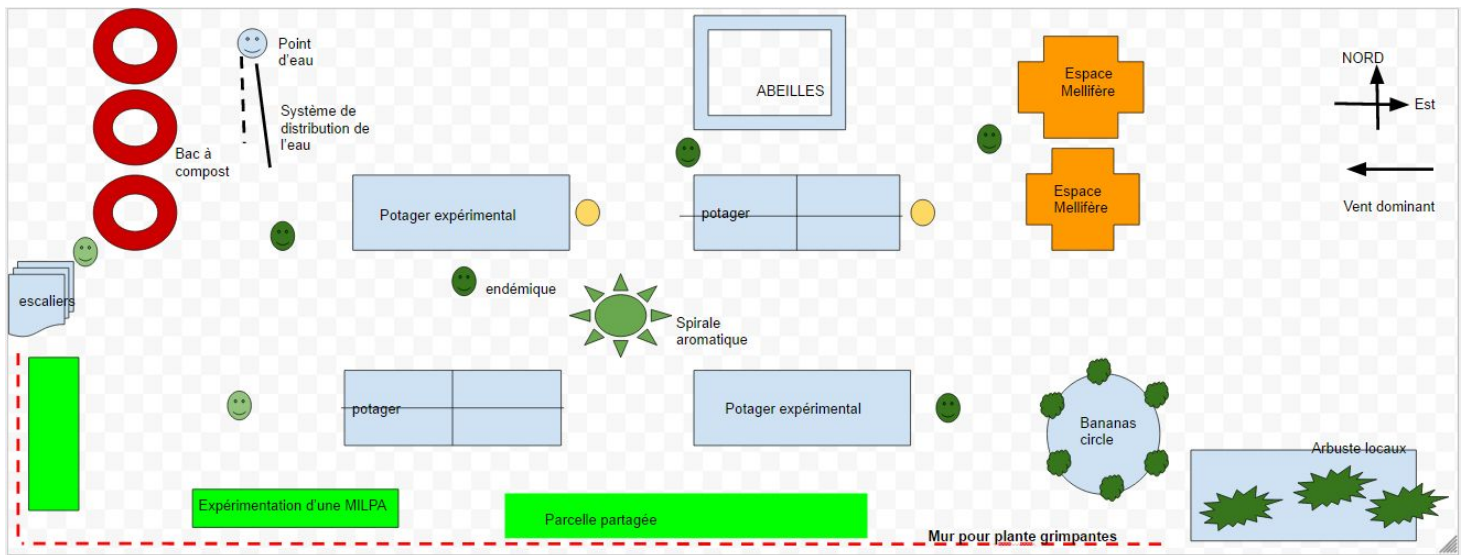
Point d'eau

Système de distribution de l'eau

Bac à compost

ABEILLES

Espace Mellifère

Espace Mellifère

NORD

Est

Vent dominant

Potager expérimental

potager

escaliers

endémique

Spirale aromatique

potager

Potager expérimental

Bananas circle

Arbuste locaux

Expérimentation d'une MILPA

Parcelle partagée

Mur pour plante grimpantes